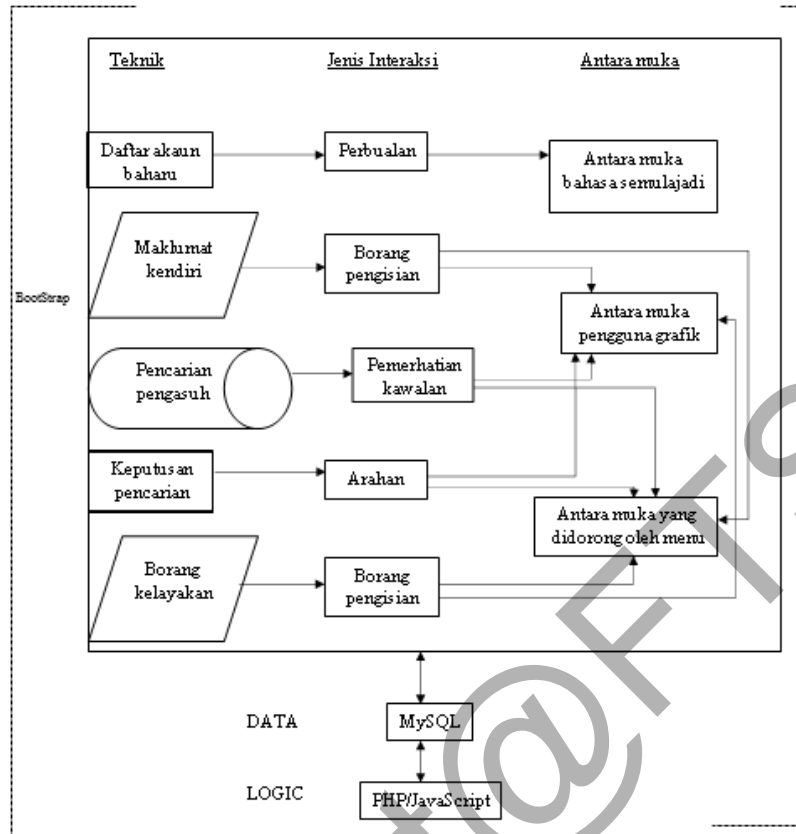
Teknik

Jenis Interaksi

Antara muka

Daftar akaun baharu

Perbualan

Antara muka bahasa semulajadi

Maklumat kendiri

Borang pengisian

Antara muka pengguna grafik

BootStrap

Pencarian pengasuh

Pemerhatian kawalan

Keputusan pencarian

Arahan

Antara muka yang didorong oleh menu

Borang kelayakan

Borang pengisian

DATA

MySQL

LOGIC

PHP/JavaScript